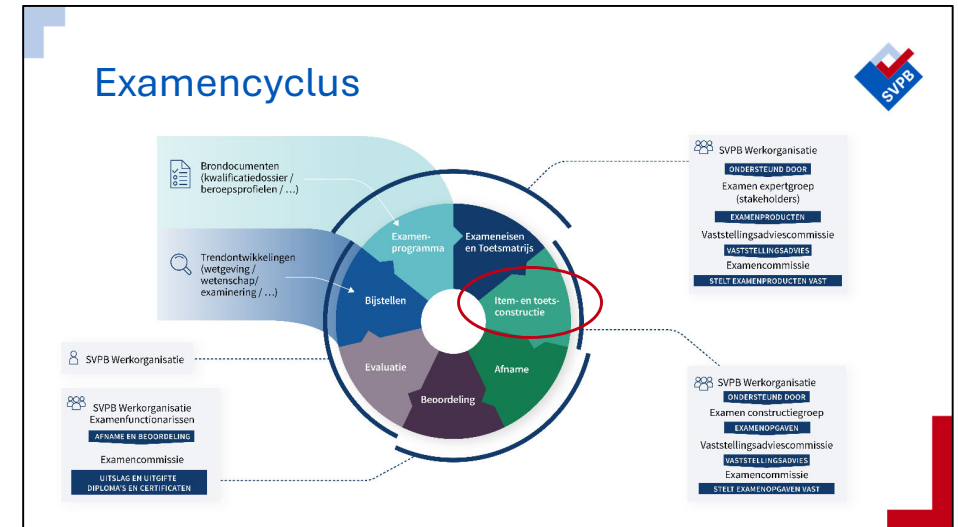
Examencyclus

SVPB

Brondocumenten (kwalificatiedossier / beroepsprofielen / ...)

Trendontwikkelingen (wetgeving / wetenschap/ examinering / ...)

Examenprogramma

Exameneisen en Toetsmatrijs

Item- en toetsconstructie

Afname

Beoordeling

Evaluatie

Bijstellen

SVPB Werkorganisatie

SVPB Werkorganisatie Examenfunctionarissen
AFNAME EN BEOORDELING
Examencommissie
UITSLAG EN UITGIFTE DIPLOMA'S EN CERTIFICATEN

SVPB Werkorganisatie
ONDERSTEUND DOOR
Examen expertgroep (stakeholders)
EXAMENPRODUCTEN
Vaststellingsadviescommissie
VASTSTELLINGSADVIES
Examencommissie
STELT EXAMENPRODUCTEN VAST

SVPB Werkorganisatie
ONDERSTEUND DOOR
Examen constructiegroep
EXAMENOPGAVEN
Vaststellingsadviescommissie
VASTSTELLINGSADVIES
Examencommissie
STELT EXAMENOPGAVEN VAST